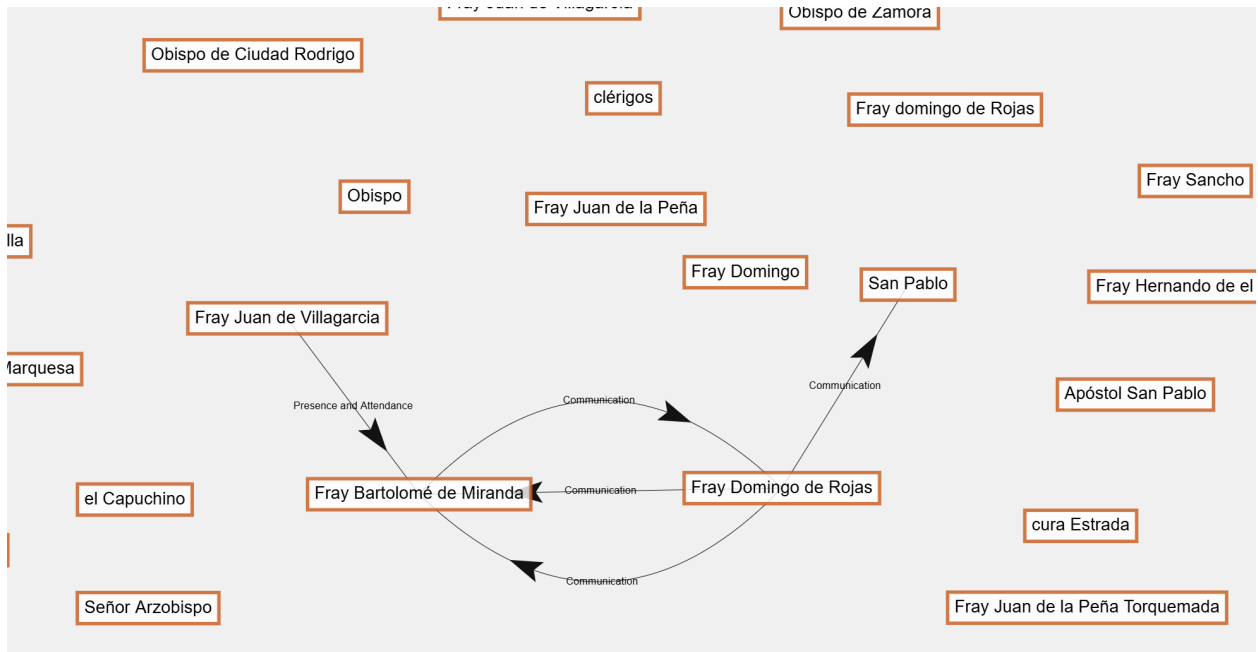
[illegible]

Obispo de Zamora

Obispo de Ciudad Rodrigo

clérigos

Fray domingo de Rojas

Fray Sancho

Obispo

Fray Juan de la Peña

lla

Fray Domingo

San Pablo

Fray Hernando de el

Fray Juan de Villagarcia

Marquesa

Communication

Presence and Attendance

Communication

Apóstol San Pablo

el Capuchino

Fray Bartolomé de Miranda

Communication

Fray Domingo de Rojas

cura Estrada

Communication

Señor Arzobispo

Fray Juan de la Peña Torquemada